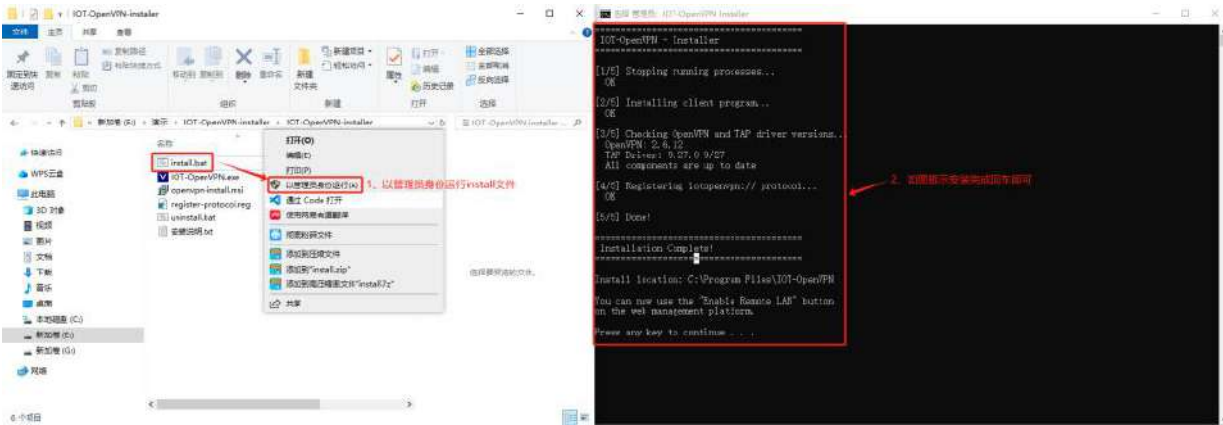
IOT-OpenVPN-installer

文件 主页 共享 查看

固定到快速访问 复制 粘贴 剪切 复制路径 粘贴快捷方式 移动到 复制到 删除 重命名 新建文件夹 新建项目 轻松访问 属性 打开 编辑 历史记录 全部选择 全部取消 反向选择

剪贴板 组织 新建 打开 选择

新加卷 (E:) > 演示 > IOT-OpenVPN-installer > IOT-OpenVPN-installer

快速访问
WPS云盘
此电脑
3D 对象
视频
图片
文档
下载
音乐
桌面
本地磁盘 (C:)
新加卷 (E:)
新加卷 (G:)
网络

名称
install.bat
IOT-OpenVPN.exe
openvpn-install.msi
register-protocol.reg
uninstall.bat
安装说明.txt

打开(O)
编辑(E)
打印(P)
以管理员身份运行(A)
通过 Code 打开
使用网易有道翻译
扫描病毒文件
添加到压缩文件
添加到"install.zip"
添加到高压缩率文件"install.7z"
共享

1、以管理员身份运行install文件

选择要预览的文件。

6 个项目

选择 管理员: IOT-OpenVPN Installer

==============================
IOT-OpenVPN - Installer
==============================

[1/5] Stopping running processes...
OK

[2/5] Installing client program...
OK

[3/5] Checking OpenVPN and TAP driver versions...
OpenVPN: 2.6.12
TAP Driver: 9.27.0.9/27
All components are up to date

[4/5] Registering iotopenvpn:// protocol...
OK

[5/5] Done!

==============================
Installation Complete!
==============================

Install location: C:\Program Files\IOT-OpenVPN

You can now use the "Enable Remote LAN" button
on the web management platform.

Press any key to continue . . .

2、如图提示安装完成即可